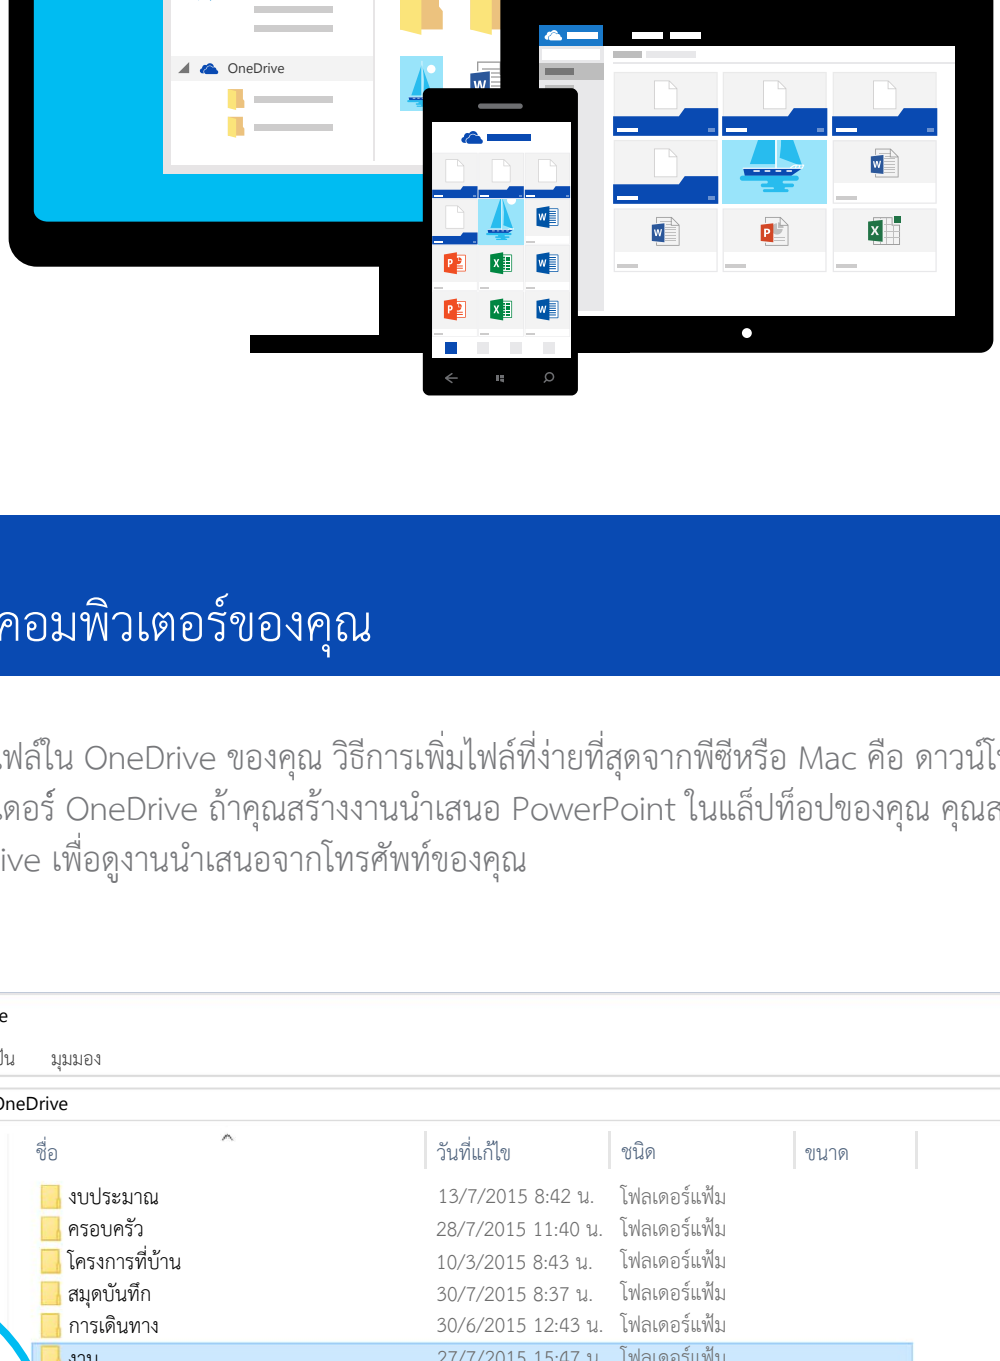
OneDrive

คอมพิวเตอร์ของคุณ

ไฟล์ใน OneDrive ของคุณ วิธีการเพิ่มไฟล์ที่ง่ายที่สุดจากพีซีหรือ Mac คือ ดาวน์โ
เดอร์ OneDrive ถ้าคุณสร้างงานนำเสนอ PowerPoint ในแล็ปท็อปของคุณ คุณส
ive เพื่อดูงานนำเสนอจากโทรศัพท์ของคุณ

e

ปัน มุมมอง

OneDrive

| ชื่อ | วันที่แก้ไข | ชนิด | ขนาด |
|---|---|---|---|
| งบประมาณ | 13/7/2015 8:42 น. | โฟลเดอร์แฟ้ม | |
| ครอบครัว | 28/7/2015 11:40 น. | โฟลเดอร์แฟ้ม | |
| โครงการที่บ้าน | 10/3/2015 8:43 น. | โฟลเดอร์แฟ้ม | |
| สมุดบันทึก | 30/7/2015 8:37 น. | โฟลเดอร์แฟ้ม | |
| การเดินทาง | 30/6/2015 12:43 น. | โฟลเดอร์แฟ้ม | |
| งาน | 27/7/2015 15:47 น. | โฟลเดอร์แฟ้ม | |